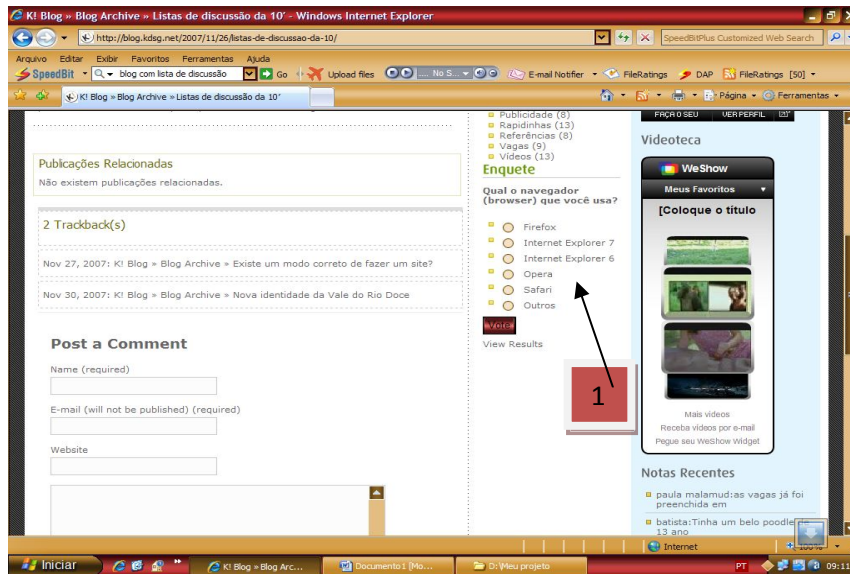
K! Blog » Blog Archive » Listas de discussão da 10' - Windows Internet Explorer

http://blog.kdsg.net/2007/11/26/listas-de-discussao-da-10/

SpeedBitPlus Customized Web Search

Arquivo Editar Exibir Favoritos Ferramentas Ajuda

SpeedBit blog com lista de discussão Go Upload files No S... E-mail Notifier FileRatings DAP FileRatings [50]

K! Blog » Blog Archive » Listas de discussão da 10'

Página Ferramentas

Publicações Relacionadas

Não existem publicações relacionadas.

2 Trackback(s)

Nov 27, 2007: K! Blog » Blog Archive » Existe um modo correto de fazer um site?

Nov 30, 2007: K! Blog » Blog Archive » Nova identidade da Vale do Rio Doce

Post a Comment

Name (required)

E-mail (will not be published) (required)

Website

Publicidade (8)
Rapidinhas (13)
Referências (8)
Vagas (9)
Vídeos (13)

Enquete

Qual o navegador (browser) que você usa?

Firefox
Internet Explorer 7
Internet Explorer 6
Opera
Safari
Outros

Vote

View Results

1

FAÇA O SEU VER PERFIL

Videoteca

WeShow

Meus Favoritos

[Coloque o título

Mais vídeos
Receba vídeos por e-mail
Pegue seu WeShow Widget

Notas Recentes

paula malamud:as vagas já foi preenchida em

batista:Tinha um belo poodle 13 ano

Internet

100%

Iniciar

K! Blog » Blog Arc...

Documento1 [Mo...

D:\Meu projeto

PT

09:11